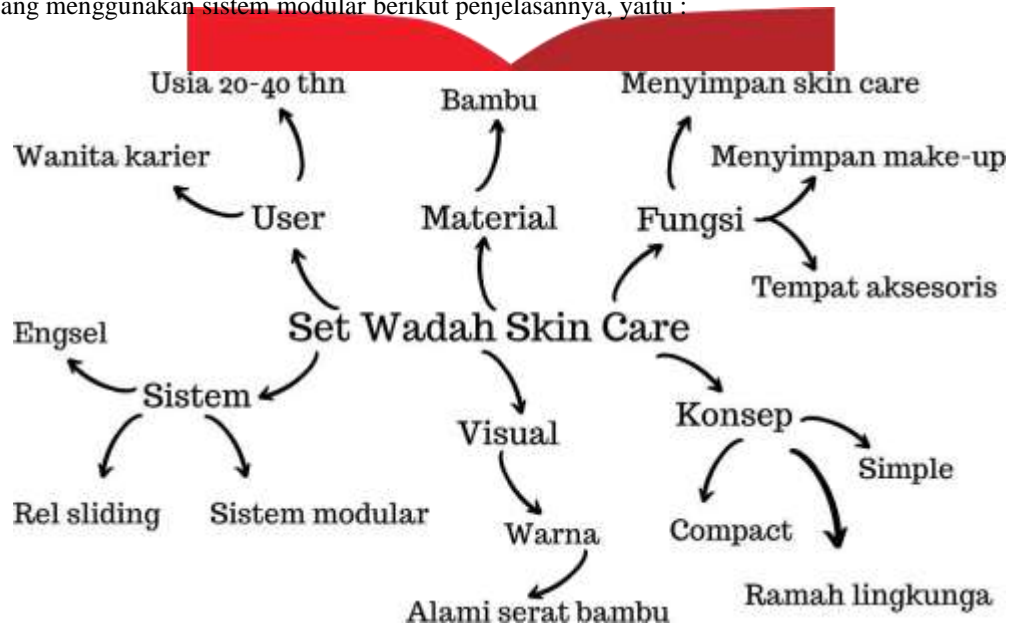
ang menggunakan sistem modular berikut penjelasannya, yaitu :

Usia 20-40 thn
Bambu
Menyimpan skin care
Wanita karier
Menyimpan make-up
User
Material
Fungsi
Tempat aksesoris
Engsel
Set Wadah Skin Care
Sistem
Konsep
Visual
Simple
Rel sliding
Sistem modular
Warna
Compact
Alami serat bambu
Ramah lingkunga